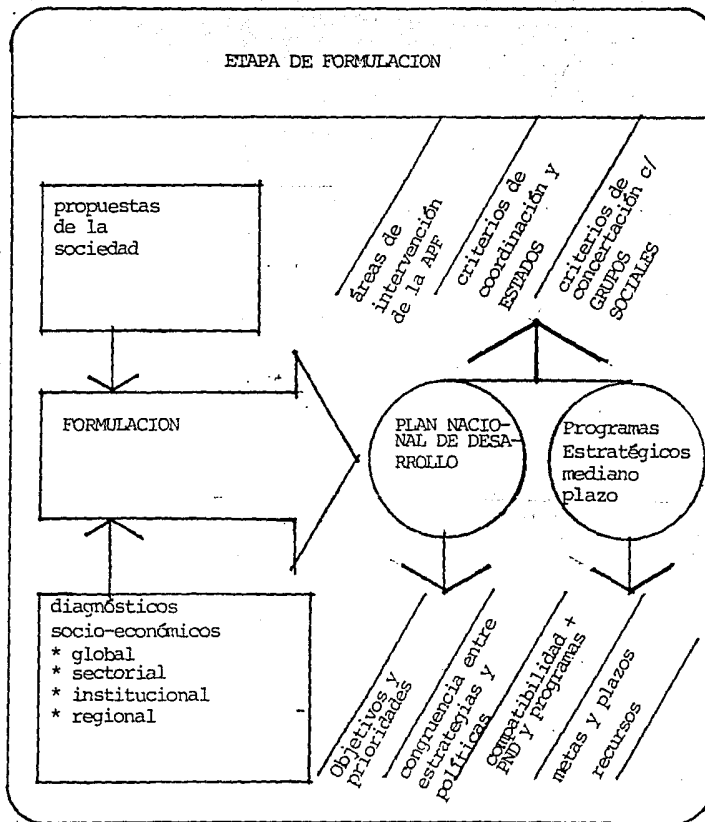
ETAPA DE FORMULACION

propuestas de la sociedad

áreas de intervención de la APF

criterios de coordinación y ESTADOS

criterios de concertación c/ GRUPOS SOCIALES

FORMULACION

PLAN NACIONAL DE DESARROLLO

Programas Estratégicos mediano plazo

diagnósticos socio-económicos
* global
* sectorial
* institucional
* regional

Objetivos y prioridades

congruencia entre estrategias y políticas

compatibilidad + PND y programas

metas y plazos

recursos